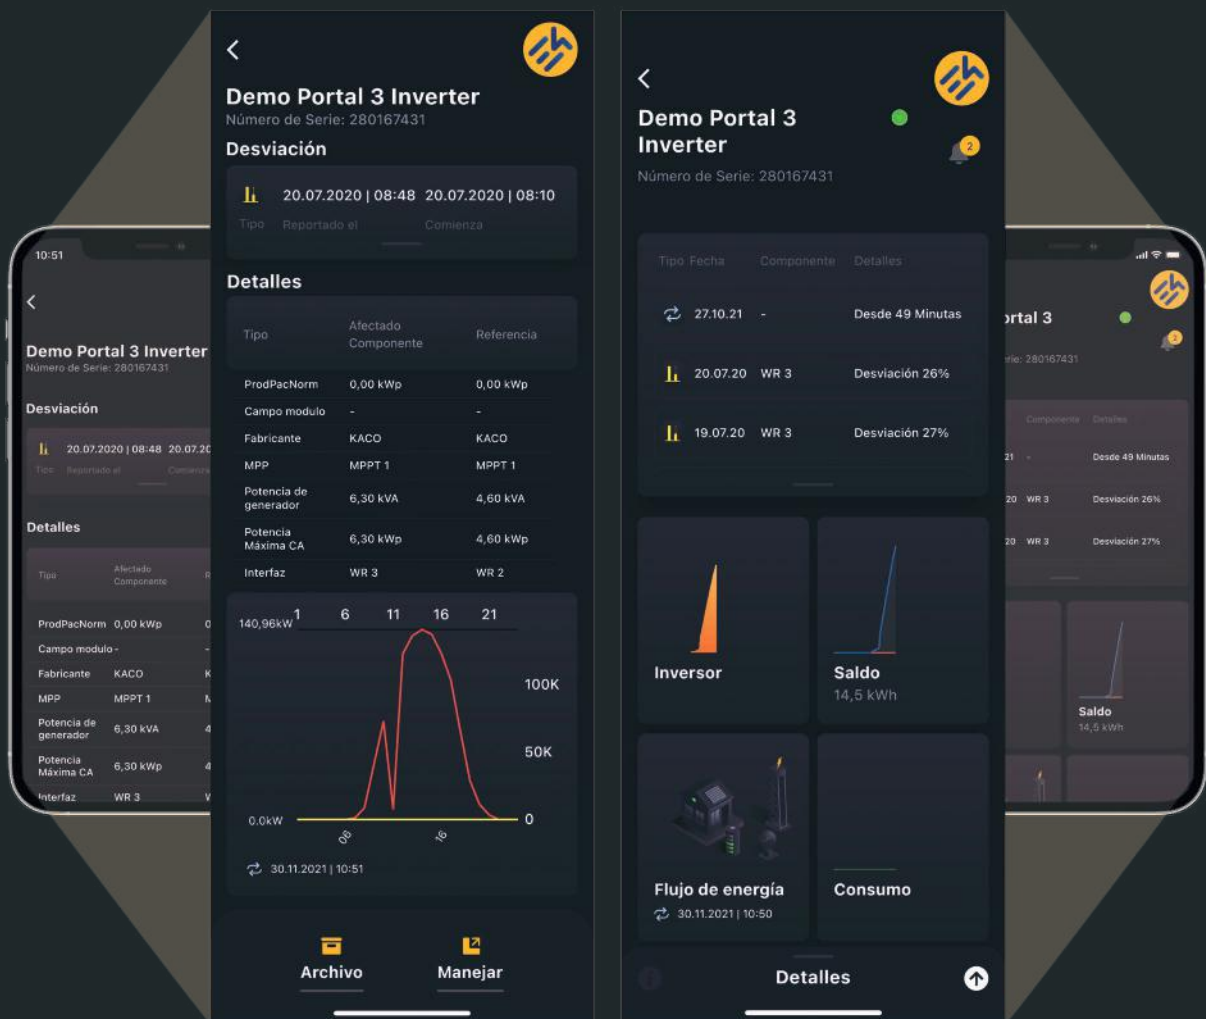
10:51

Demo Portal 3 Inverter
Número de Serie: 280167431

Desviación

20.07.2020 | 08:48 20.07.20
Tipo Reportado el Comienza

Detalles

| Tipo | Afectado Componente | R |
|---|---|---|
| ProdPacNorm | 0,00 kWp | 0 |
| Campo modulo | - | |
| Fabricante | KACO | K |
| MPP | MPPT 1 | M |
| Potencia de generador | 6,30 kVA | 4 |
| Potencia Máxima CA | 6,30 kWp | 4 |
| Interfaz | WR 3 | W |

Demo Portal 3 Inverter
Número de Serie: 280167431

Desviación

20.07.2020 | 08:48 20.07.2020 | 08:10
Tipo Reportado el Comienza

Detalles

| Tipo | Afectado Componente | Referencia |
|---|---|---|
| ProdPacNorm | 0,00 kWp | 0,00 kWp |
| Campo modulo | - | - |
| Fabricante | KACO | KACO |
| MPP | MPPT 1 | MPPT 1 |
| Potencia de generador | 6,30 kVA | 4,60 kVA |
| Potencia Máxima CA | 6,30 kWp | 4,60 kWp |
| Interfaz | WR 3 | WR 2 |

140,96kW 1 6 11 16 21
100K
50K
0.0kW 0
08 16

30.11.2021 | 10:51

Archivo Manejar

Demo Portal 3 Inverter
Número de Serie: 280167431
2

| Tipo | Fecha | Componente | Detalles |
|---|---|---|---|
| | 27.10.21 | - | Desde 49 Minutas |
| | 20.07.20 | WR 3 | Desviación 26% |
| | 19.07.20 | WR 3 | Desviación 27% |

Inversor

Saldo
14,5 kWh

Flujo de energía
30.11.2021 | 10:50

Consumo

Detalles

ortal 3
rie: 280167431
2

| | Componente | Detalles |
|---|---|---|
| 21 | - | Desde 49 Minutas |
| 20 | WR 3 | Desviación 26% |
| 20 | WR 3 | Desviación 27% |

Saldo
14,5 kWh